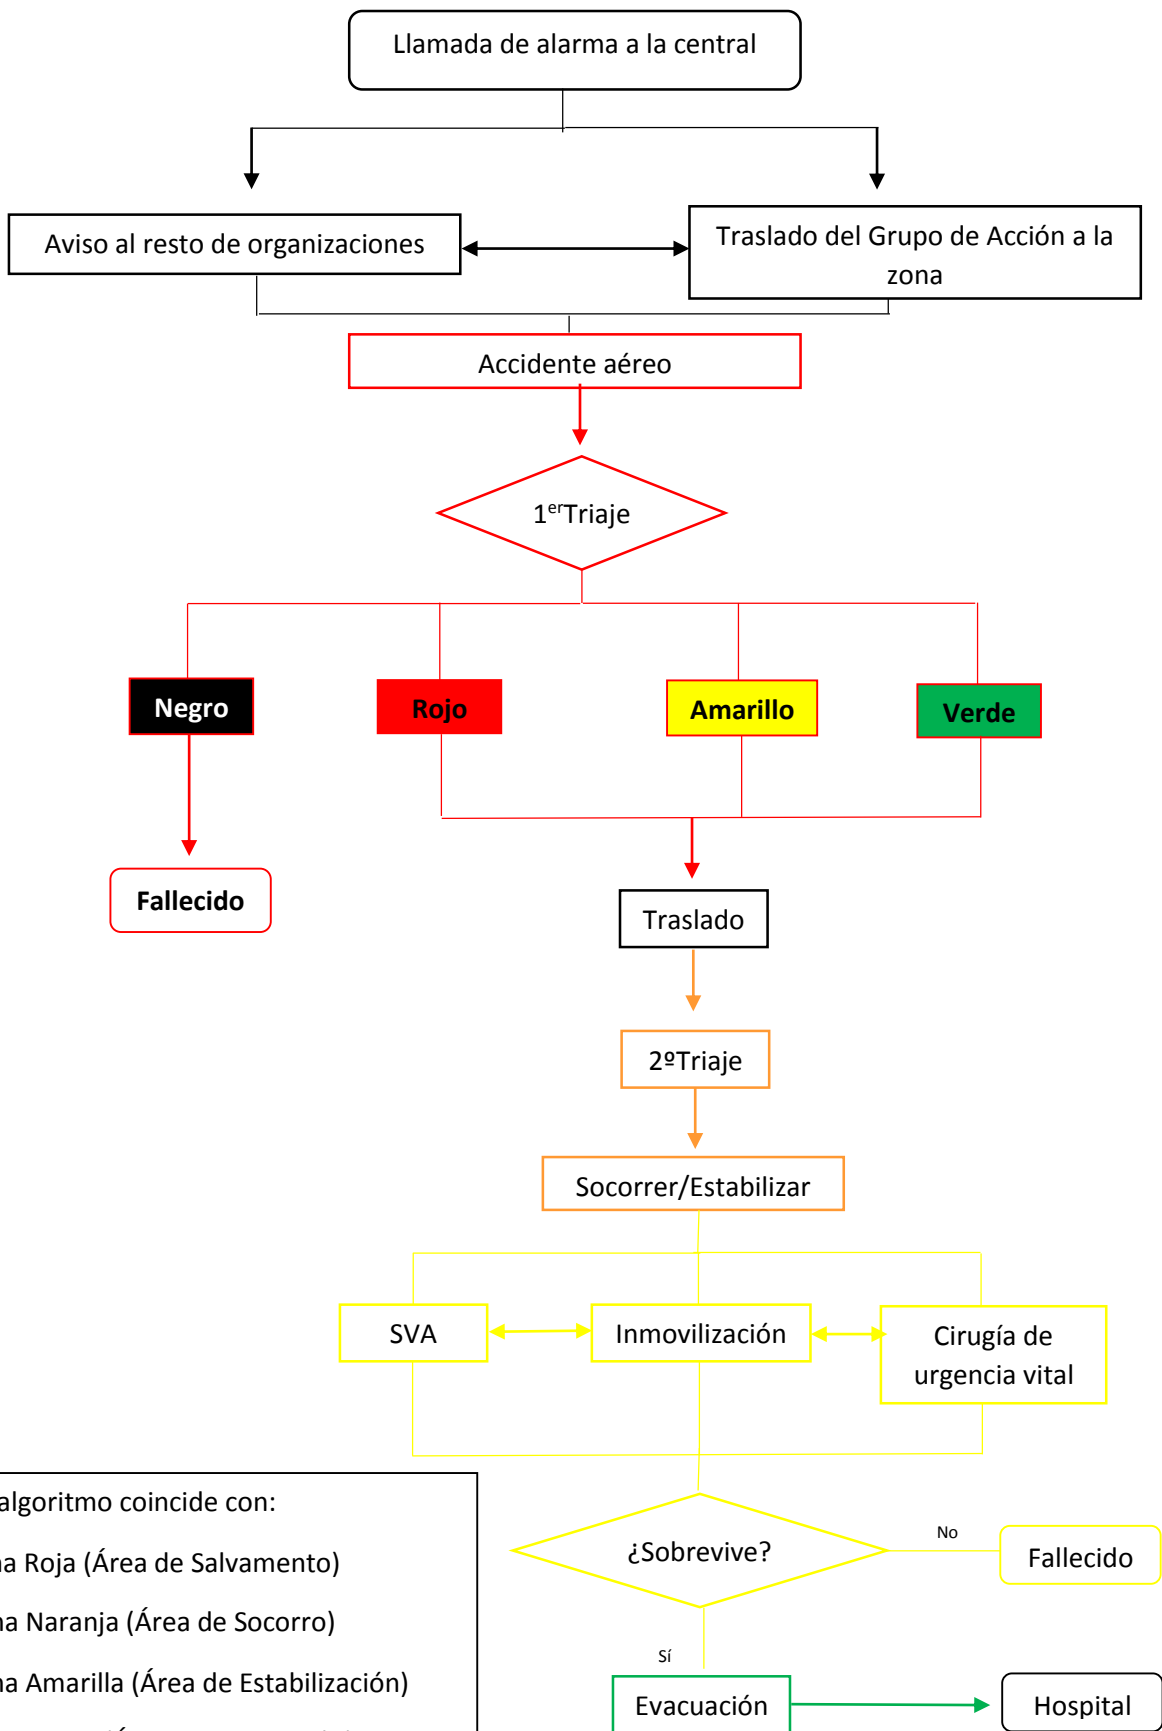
Llamada de alarma a la central

Aviso al resto de organizaciones

Traslado del Grupo de Acción a la zona

Accidente aéreo

$1^{er}$Triaje

Negro

Rojo

Amarillo

Verde

Fallecido

Traslado

2ºTriaje

Socorrer/Estabilizar

SVA

Inmovilización

Cirugía de urgencia vital

algoritmo coincide con:

na Roja (Área de Salvamento)

na Naranja (Área de Socorro)

na Amarilla (Área de Estabilización)

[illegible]

¿Sobrevive?

No

Fallecido

Sí

Evacuación

Hospital